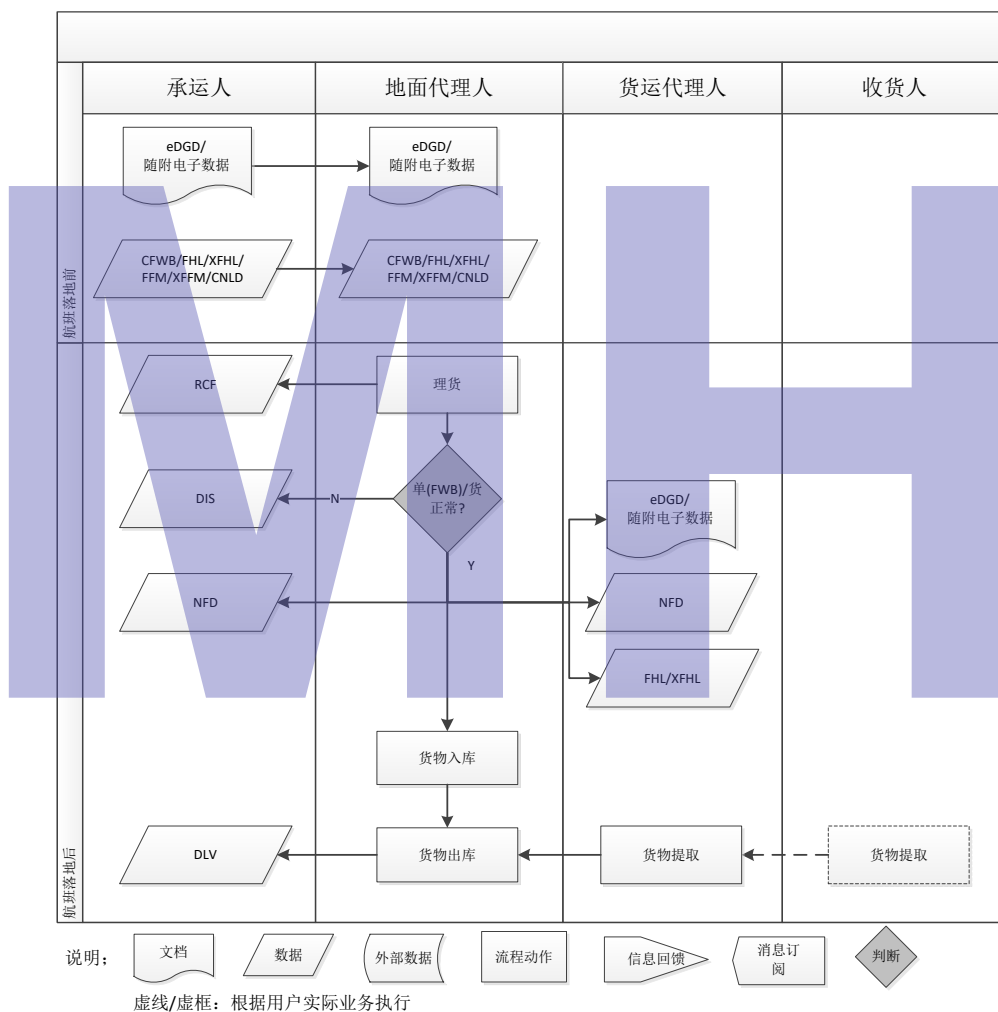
承运人 | 地面代理人 | 货运代理人 | 收货人

航班落地前

eDGD/
随附电子数据

eDGD/
随附电子数据

CFWB/FHL/XFHL/
FFM/XFFM/CNLD

CFWB/FHL/XFHL/
FFM/XFFM/CNLD

RCF

理货

DIS

N

单(FWB)/货
正常?

Y

eDGD/
随附电子数据

NFD

NFD

FHL/XFHL

货物入库

航班落地后

DLV

货物出库

货物提取

货物提取

说明：

文档

数据

外部数据

流程动作

信息回馈

消息订
阅

判断

虚线/虚框：根据用户实际业务执行